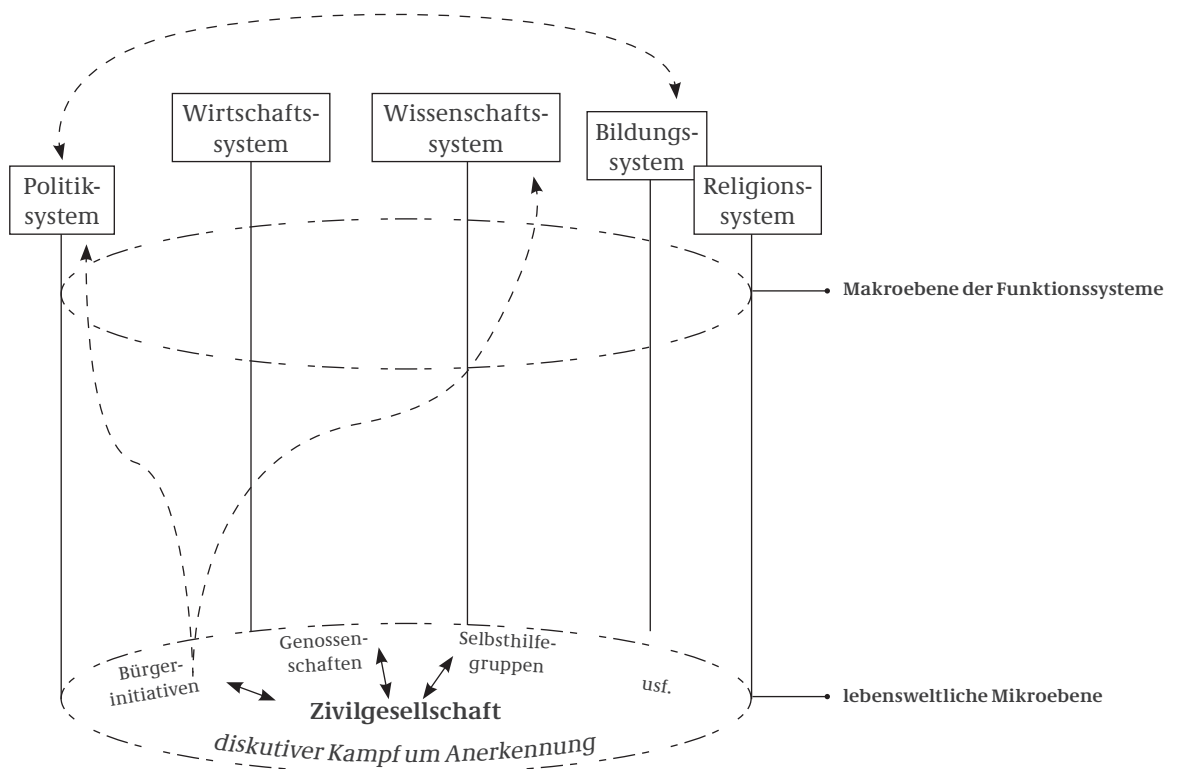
Politiksystem

Wirtschaftssystem

Wissenschaftssystem

Bildungssystem

Religionssystem

Makroebene der Funktionssysteme

Bürgerinitiativen

Genossenschaften

Selbsthilfegruppen

usf.

Zivilgesellschaft

diskutiver Kampf um Anerkennung

lebensweltliche Mikroebene